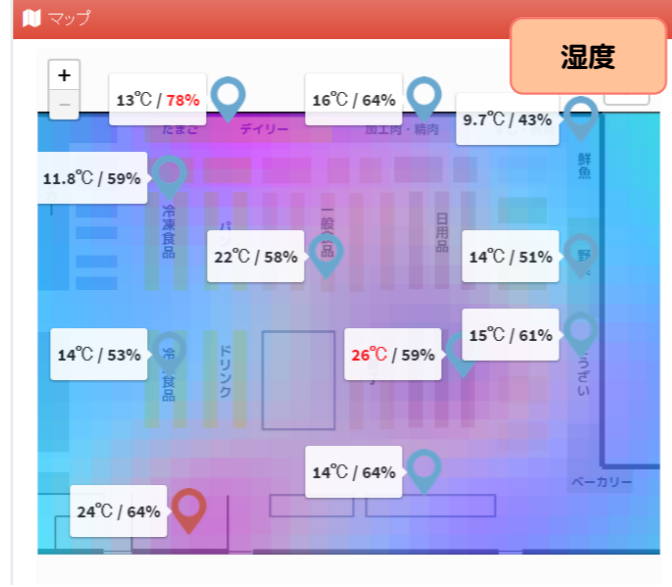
マップ

湿度

+
−

13℃ / 78%
16℃ / 64%
9.7℃ / 43%
たまご
デイリー
加工肉・精肉
鮮魚
11.8℃ / 59%
冷凍食品
パ
一般食品
日用品
22℃ / 58%
14℃ / 51%
野
14℃ / 53%
冷凍食品
ドリンク
26℃ / 59%
15℃ / 61%
そうざい
14℃ / 64%
ベーカリー
24℃ / 64%